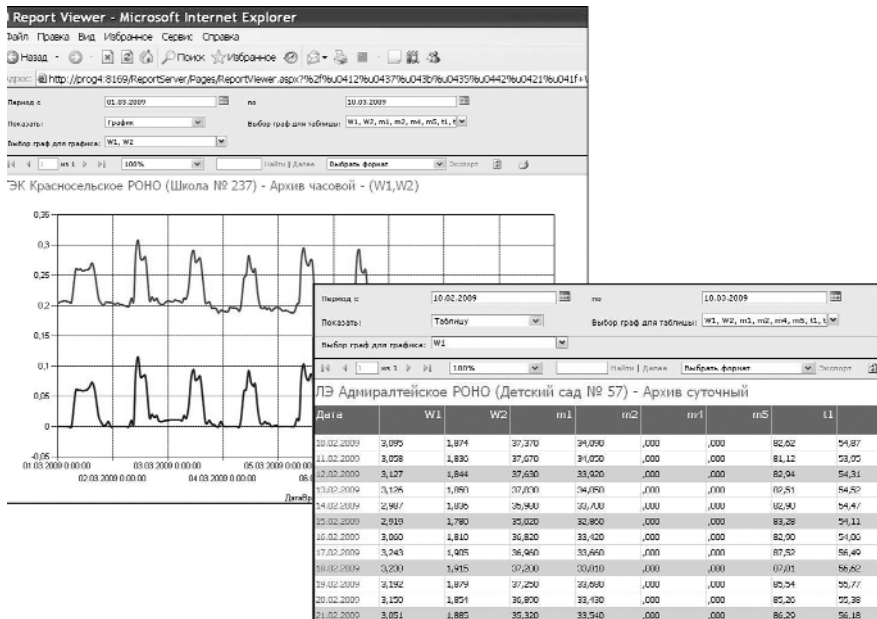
Report Viewer - Microsoft Internet Explorer

Файл Правка Вид Избранное Сервис Справка

Назад Поиск Избранное

Адрес: http://prog4:8169/ReportServer/Pages/ReportViewer.aspx?%2f%u0412%u0437%u043b%u0435%u0442%u0421%u041f+\

Период с 01.03.2009 по 10.03.2009

Показать: График Выбор граф для таблицы: W1, W2, m1, m2, m4, m5, t1, t

Выбор граф для графика: W1, W2

из 1 100% Найти | Далее Выбрать формат Экспорт

ЭК Красносельское РОНО (Школа № 237) - Архив часовой - (W1,W2)

0,35
0,3
0,25
0,2
0,15
0,1
0,05
0
-0,05

01.03.2009 0:00:00 02.03.2009 0:00:00 03.03.2009 0:00:00 04.03.2009 0:00:00 05.03.2009 0:00:00 06

ДатаВр

Период с: 10.02.2009 по 10.03.2009

Показать: Таблицу Выбор граф для таблицы: W1, W2, m1, m2, m4, m5, t1, t

Выбор граф для графика: W1

из 1 100% Найти | Далее Выбрать формат Экспорт

ЛЭ Адмиралтейское РОНО (Детский сад № 57) - Архив суточный

| Дата | W1 | W2 | m1 | m2 | m4 | m5 | t1 | |
|---|---|---|---|---|---|---|---|---|
| 10.02.2009 | 3,095 | 1,874 | 37,370 | 34,090 | ,000 | ,000 | 82,62 | 54,87 |
| 11.02.2009 | 3,058 | 1,830 | 37,070 | 34,050 | ,000 | ,000 | 81,12 | 53,05 |
| 12.02.2009 | 3,127 | 1,844 | 37,630 | 33,920 | ,000 | ,000 | 82,94 | 54,31 |
| 13.02.2009 | 3,126 | 1,860 | 37,830 | 34,050 | ,000 | ,000 | 82,51 | 54,52 |
| 14.02.2009 | 2,987 | 1,806 | 35,900 | 33,700 | ,000 | ,000 | 82,90 | 54,47 |
| 15.02.2009 | 2,919 | 1,780 | 35,020 | 32,860 | ,000 | ,000 | 83,28 | 54,11 |
| 16.02.2009 | 3,060 | 1,810 | 36,820 | 33,420 | ,000 | ,000 | 82,00 | 54,06 |
| 17.02.2009 | 3,243 | 1,905 | 36,960 | 33,660 | ,000 | ,000 | 87,52 | 56,49 |
| 18.02.2009 | 3,230 | 1,915 | 37,200 | 33,010 | ,000 | ,000 | 87,01 | 56,62 |
| 19.02.2009 | 3,192 | 1,879 | 37,250 | 33,680 | ,000 | ,000 | 85,54 | 55,77 |
| 20.02.2009 | 3,150 | 1,854 | 36,800 | 33,430 | ,000 | ,000 | 85,20 | 55,38 |
| 21.02.2009 | 3,051 | 1,885 | 35,320 | 33,540 | ,000 | ,000 | 86,29 | 56,18 |